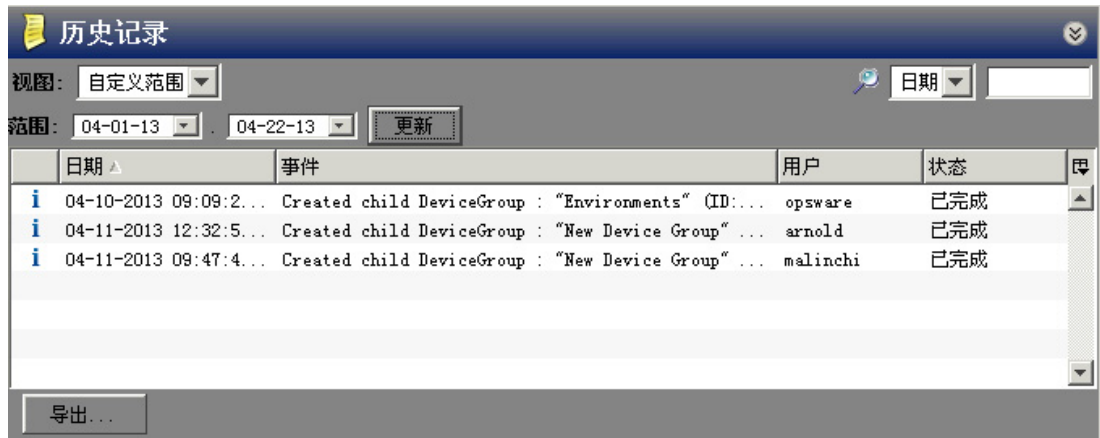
历史记录

视图: 自定义范围

日期

范围: 04-01-13 . 04-22-13 更新

| | 日期 | 事件 | 用户 | 状态 |
|---|---|---|---|---|
| i | 04-10-2013 09:09:2... | Created child DeviceGroup : "Environments" (ID:... | opsware | 已完成 |
| i | 04-11-2013 12:32:5... | Created child DeviceGroup : "New Device Group" ... | arnold | 已完成 |
| i | 04-11-2013 09:47:4... | Created child DeviceGroup : "New Device Group" ... | malinchi | 已完成 |

导出...